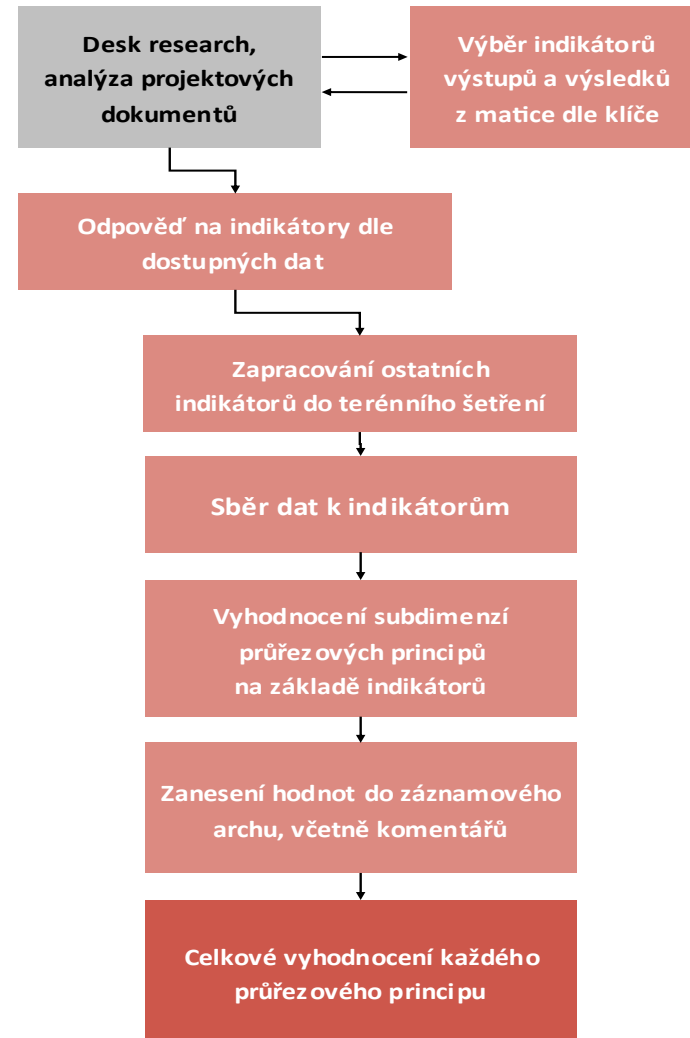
Desk research, analýza projektových dokumentů

Výběr indikátorů výstupů a výsledků z matice dle klíče

Odpověď na indikátory dle dostupných dat

Zapracování ostatních indikátorů do terénního šetření

Sběr dat k indikátorům

Vyhodnocení subdimenzí průřezových principů na základě indikátorů

Zanesení hodnot do záznamového archu, včetně komentářů

Celkové vyhodnocení každého průřezového principu